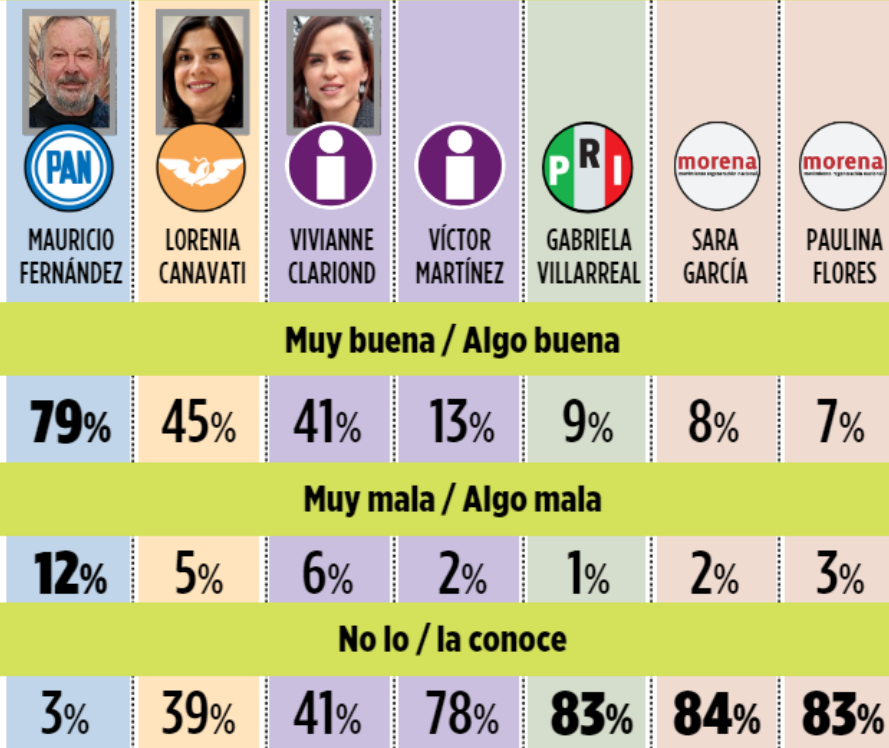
| PAN MAURICIO FERNÁNDEZ | LORENIA CANAVATI | VIVIANNE CLARIOND | VÍCTOR MARTÍNEZ | PRI GABRIELA VILLARREAL | morena SARA GARCÍA | morena PAULINA FLORES |
|---|---|---|---|---|---|---|
| Muy buena / Algo buena | | | | | | |
| 79% | 45% | 41% | 13% | 9% | 8% | 7% |
| Muy mala / Algo mala | | | | | | |
| 12% | 5% | 6% | 2% | 1% | 2% | 3% |
| No lo / la conoce | | | | | | |
| 3% | 39% | 41% | 78% | 83% | 84% | 83% |